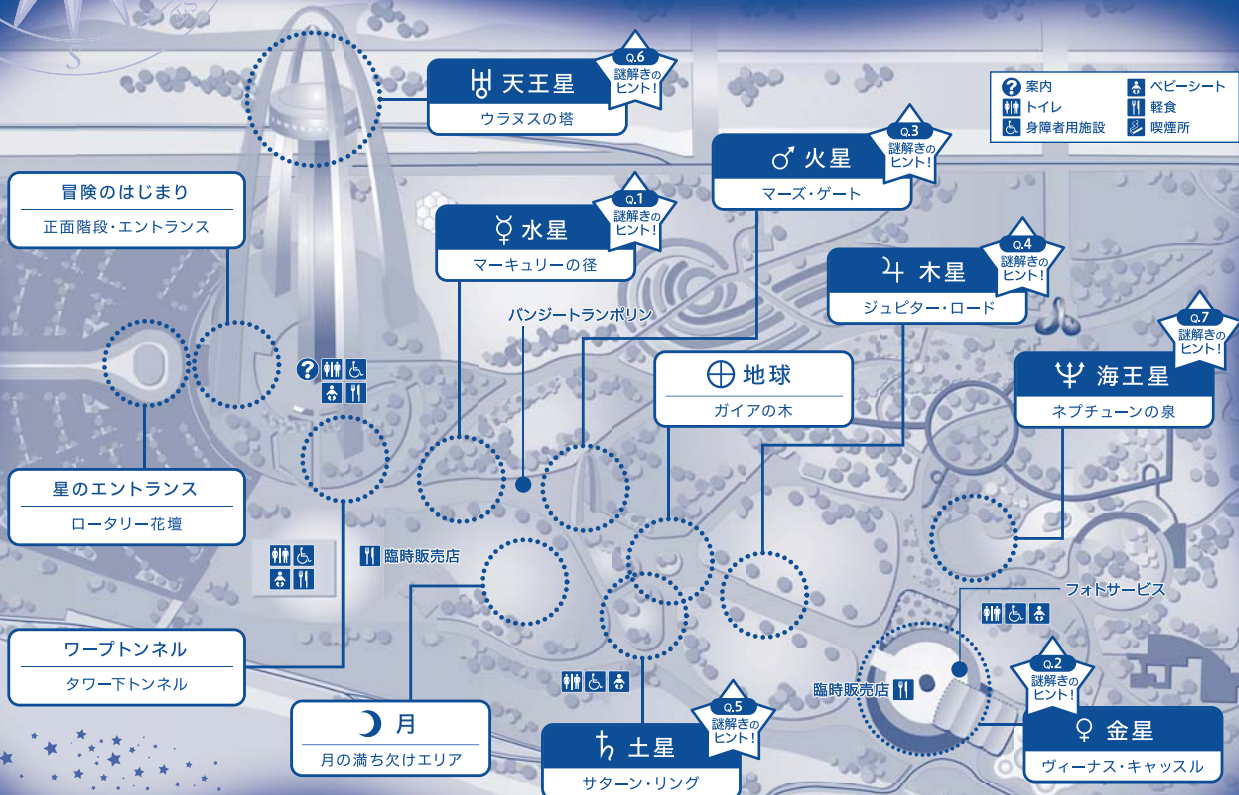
♅ 天王星
ウラヌスの塔
Q.6 謎解きのヒント!

? 案内
トイレ
身障者用施設
ベビーシート
軽食
喫煙所

♂ 火星
マーズ・ゲート
Q.3 謎解きのヒント!

冒険のはじまり
正面階段・エントランス

☿ 水星
マーキュリーの径
Q.1 謎解きのヒント!

♃ 木星
ジュピター・ロード
Q.4 謎解きのヒント!

Q.7 謎解きのヒント!

バンジートランポリン

⊕ 地球
ガイアの木

♆ 海王星
ネプチューンの泉

星のエントランス
ロータリー花壇

臨時販売店

フォトサービス

ワープトンネル
タワー下トンネル

Q.2 謎解きのヒント!

臨時販売店

☽ 月
月の満ち欠けエリア

Q.5 謎解きのヒント!

♄ 土星
サターン・リング

♀ 金星
ヴィーナス・キャッスル